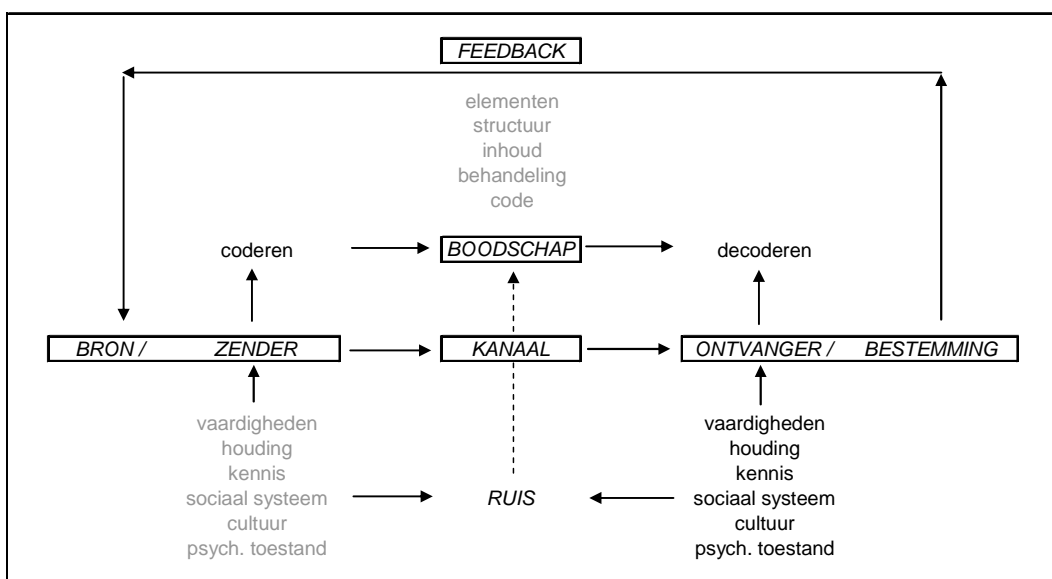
FEEDBACK

elementen
structuur
inhoud
behandeling
code

coderen

BOODSCHAP

decoderen

BRON / ZENDER

KANAAL

ONTVANGER / BESTEMMING

vaardigheden
houding
kennis
sociaal systeem
cultuur
psych. toestand

RUIS

vaardigheden
houding
kennis
sociaal systeem
cultuur
psych. toestand